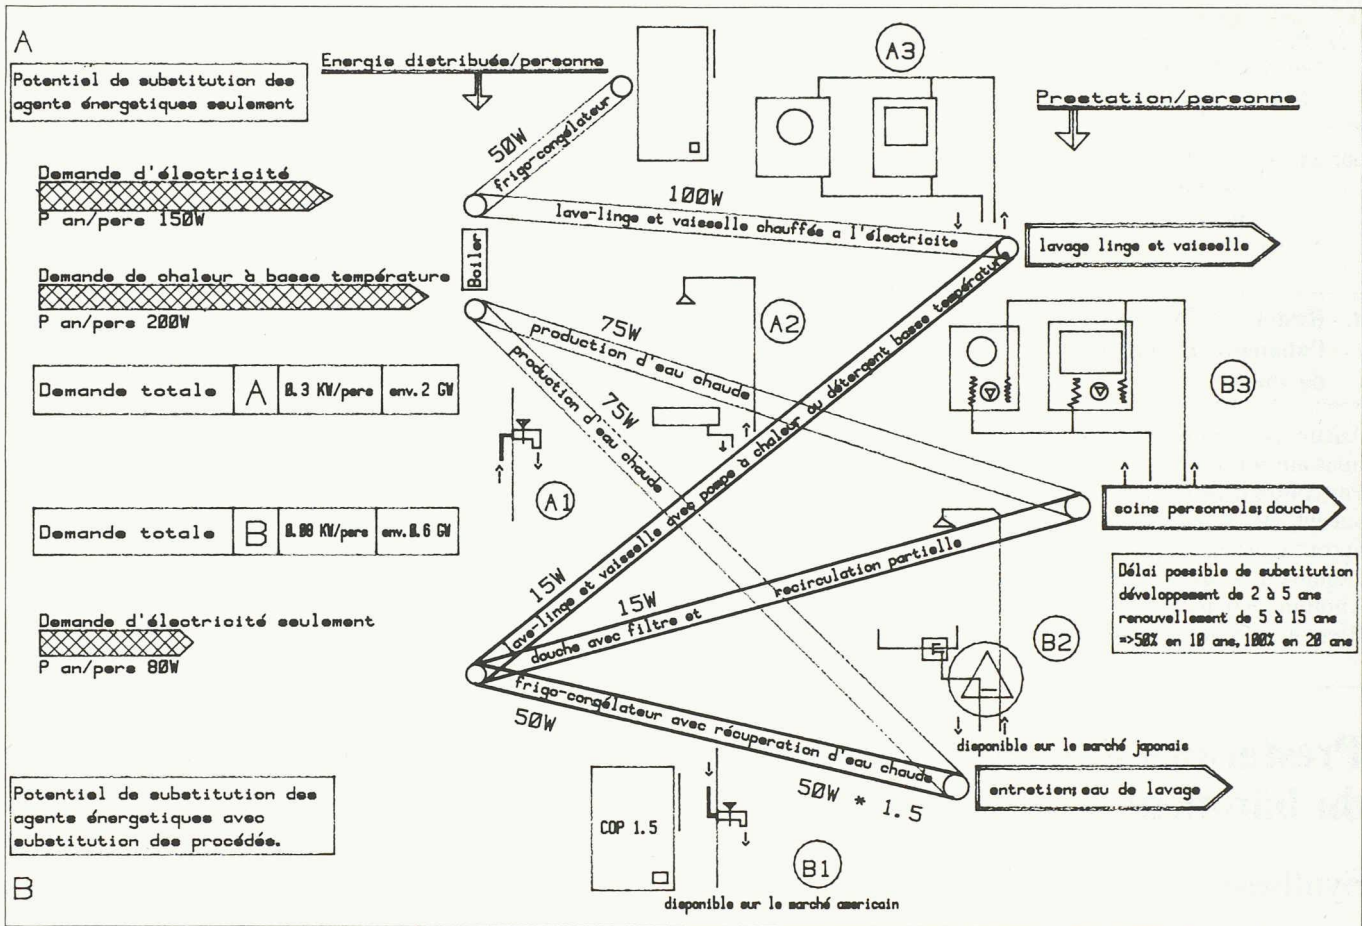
A

Potentiel de substitution des agents énergetiques seulement

Energie distribuée/personne

Prestation/personne

A3

Demande d'électricité
P an/pers 150W

Demande de chaleur à basse température
P an/pers 200W

| Demande totale | A | 0.3 KW/pers | env. 2 GW |
|---|---|---|---|

| Demande totale | B | 0.08 KW/pers | env. 0.6 GW |
|---|---|---|---|

Demande d'électricité seulement
P an/pers 80W

Potentiel de substitution des agents énergetiques avec substitution des procédés.

B

50W
frigo-congélateur

100W
lave-linge et vaisselle chauffés a l'électricite

lavage linge et vaisselle

Boiler

75W
production d'eau chaude

75W
production d'eau chaude

A2

A1

lave-linge et vaisselle avec pompe à chaleur du détergent basse température

B3

soins personnels; douche

Délai possible de substitution
développement de 2 à 5 ans
renouvellement de 5 à 15 ans
=>50% en 10 ans, 100% en 20 ans

15W

15W
douche avec filtre et recirculation partielle

B2

disponible sur le marché japonais

frigo-congélateur avec récuperation d'eau chaude
50W

50W * 1.5

entretien; eau de lavage

COP 1.5

B1

disponible sur le marché americain